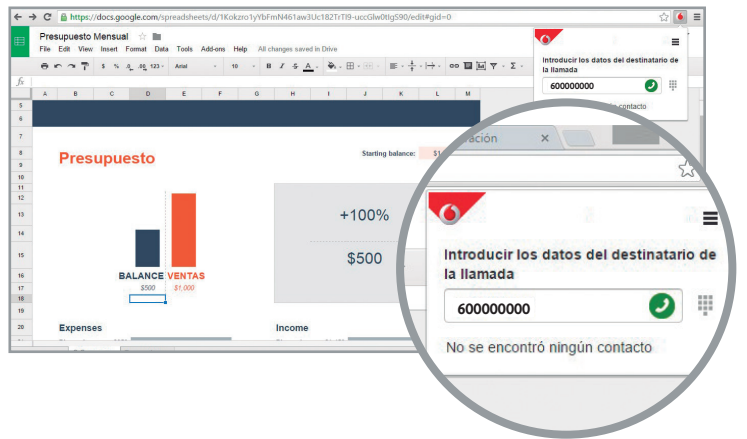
https://docs.google.com/spreadsheets/d/1Kokzro1yYbFmN461aw3Uc182TrTI9-uccGlw0tlgS90/edit#gid=0

Presupuesto Mensual

File Edit View Insert Format Data Tools Add-ons Help All changes saved in Drive

Arial 10

Introducir los datos del destinatario de la llamada

600000000

contacto

fx

A B C D E F G H I J K L M

5
6
7
8
9
10
11
12
13
14
15
16
17
18
19
20

Presupuesto

Starting balance: $1

BALANCE VENTAS

$500 $1,000

+100%

$500

Expenses

Income

ación

Introducir los datos del destinatario de la llamada

600000000

No se encontró ningún contacto